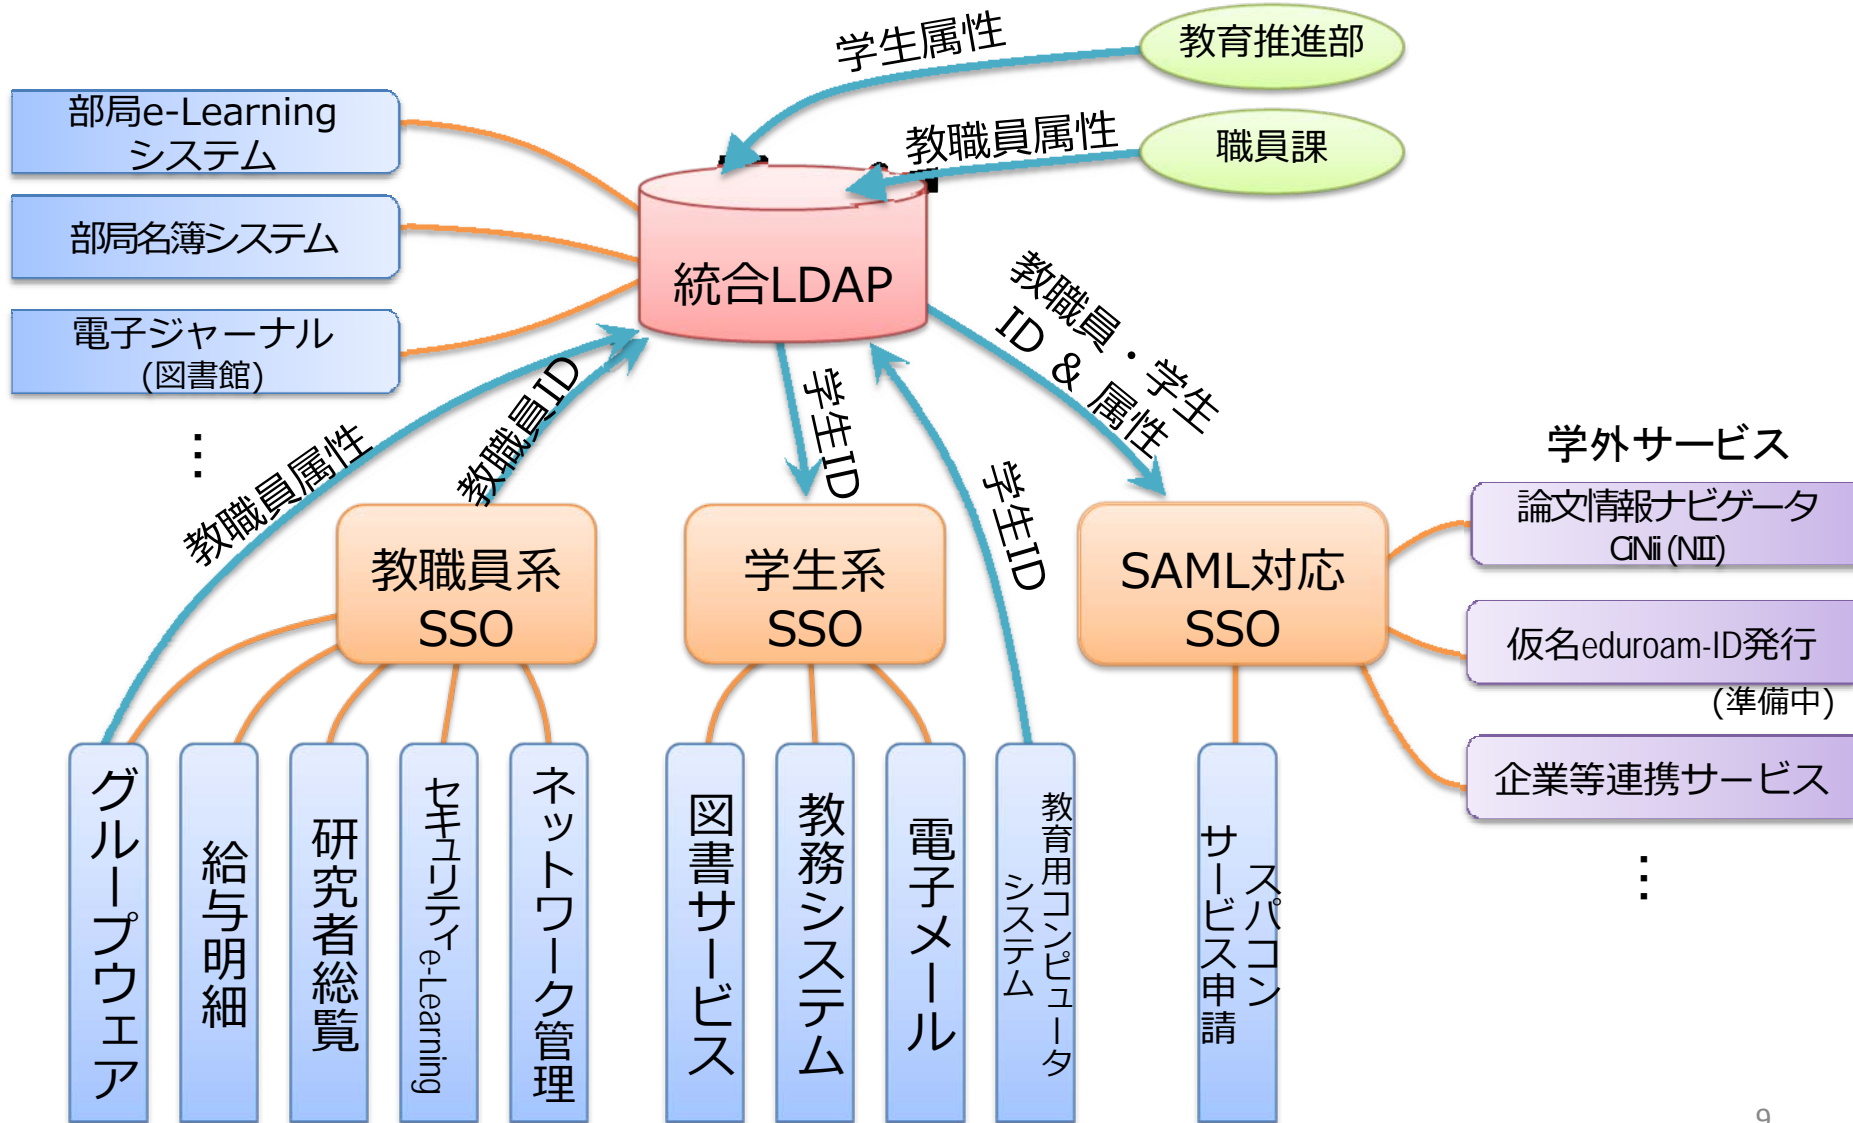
学生属性

教育推進部

教職員属性

職員課

部局e-Learning システム

部局名簿システム

電子ジャーナル (図書館)

⋮

統合LDAP

教職員・学生 ID & 属性

学生ID

学生ID

教職員属性

教職員ID

学外サービス

論文情報ナビゲータ CiNii (NII)

仮名eduroam-ID発行 (準備中)

企業等連携サービス

⋮

教職員系 SSO

学生系 SSO

SAML対応 SSO

グループウェア

給与明細

研究者総覧

セキュリティ e-Learning

ネットワーク管理

図書サービス

教務システム

電子メール

教育用コンピュータ システム

スパコン サービス申請

9